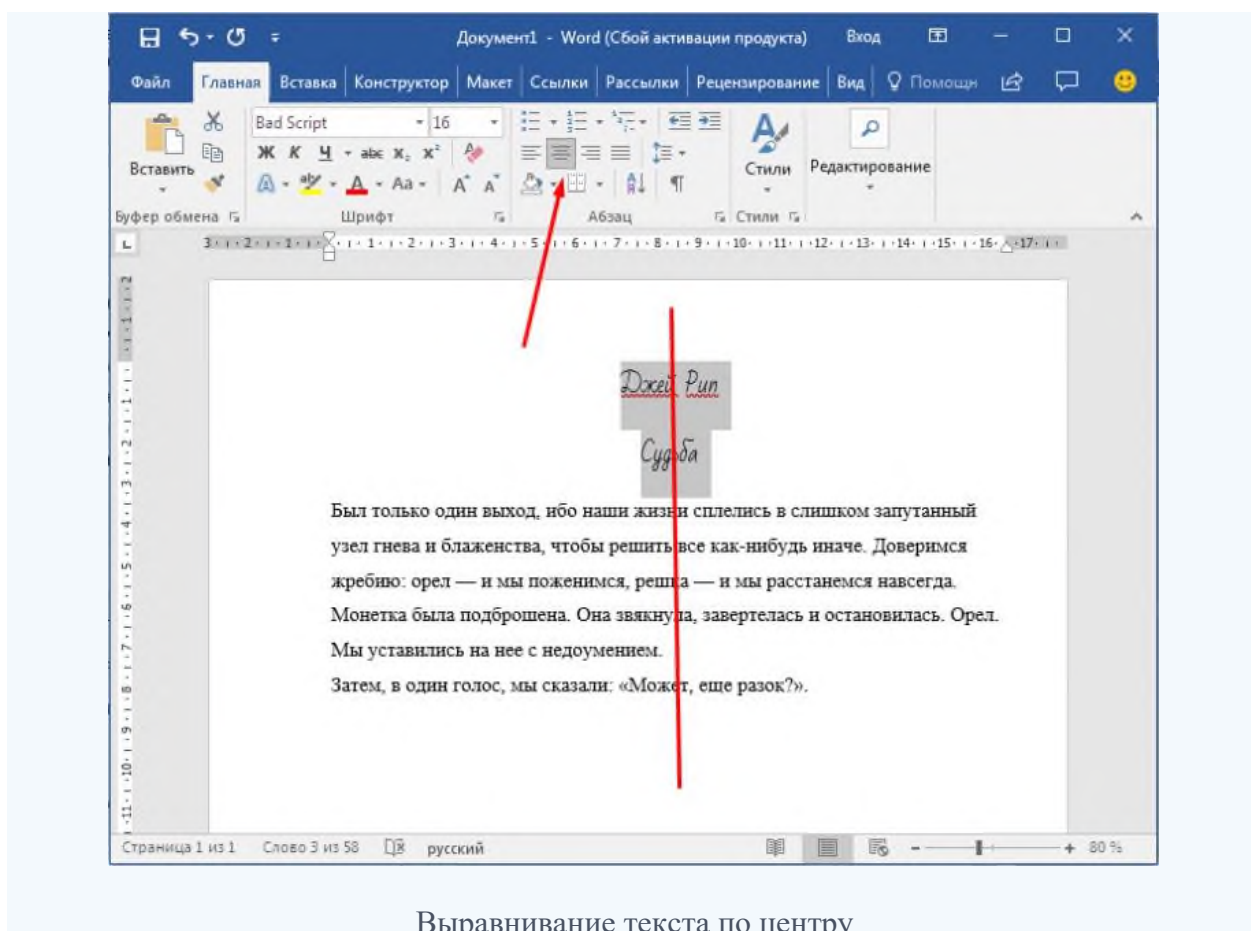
Документ1 - Word (Сбой активации продукта) Вход

Файл Главная Вставка Конструктор Макет Ссылки Рассылки Рецензирование Вид Помощн

Вставить
Bad Script 16
Ж К Ч abc $x_2$ $x^2$
Aa A A
Стили Редактирование
Буфер обмена Шрифт Абзац Стили

3 2 1 1 2 3 4 5 6 7 8 9 10 11 12 13 14 15 16 17

Джей Рип

Судьба

Был только один выход, ибо наши жизни сплелись в слишком запутанный узел гнева и блаженства, чтобы решить все как-нибудь иначе. Доверимся жребию: орел — и мы поженимся, решка — и мы расстанемся навсегда. Монетка была подброшена. Она звякнула, завертелась и остановилась. Орел. Мы уставились на нее с недоумением.
Затем, в один голос, мы сказали: «Может, еще разок?».

Страница 1 из 1 Слово 3 из 58 русский 80 %

Выравнивание текста по центру